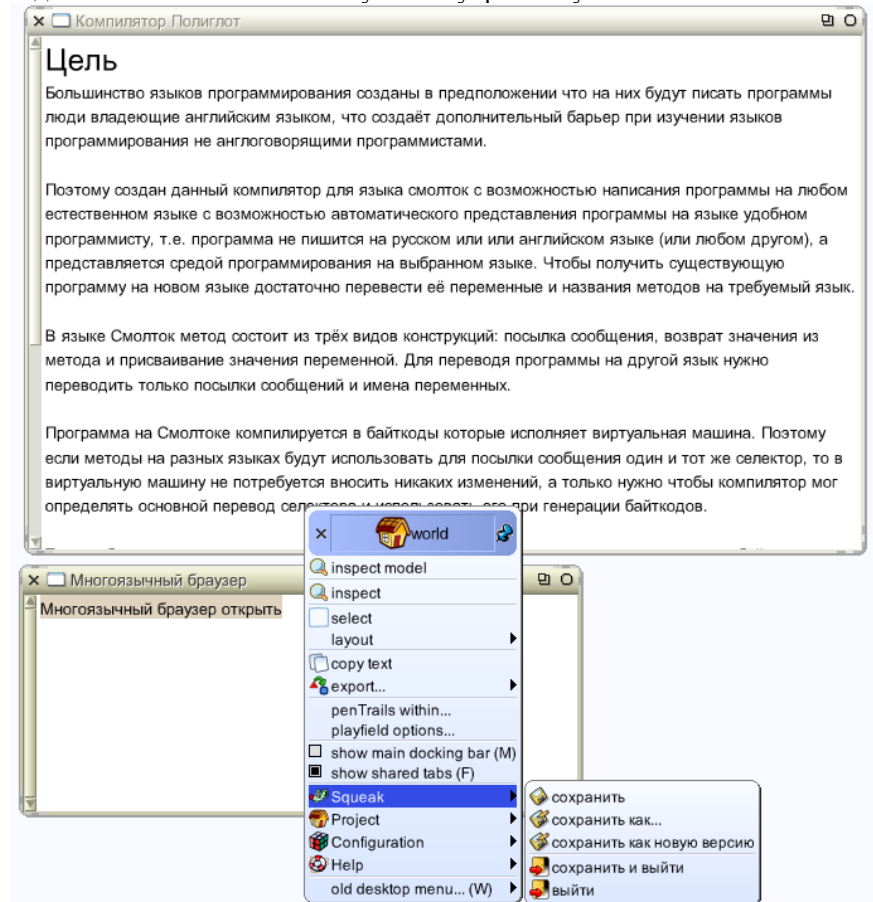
Компилятор Полиглот

Цель

Большинство языков программирования созданы в предположении что на них будут писать программы люди владеющие английским языком, что создаёт дополнительный барьер при изучении языков программирования не англоговорящими программистами.

Поэтому создан данный компилятор для языка смолток с возможностью написания программы на любом естественном языке с возможностью автоматического представления программы на языке удобном программисту, т.е. программа не пишится на русском или или английском языке (или любом другом), а представляется средой программирования на выбранном языке. Чтобы получить существующую программу на новом языке достаточно перевести её переменные и названия методов на требуемый язык.

В языке Смолток метод состоит из трёх видов конструкций: посылка сообщения, возврат значения из метода и присваивание значения переменной. Для переводя программы на другой язык нужно переводить только посылки сообщений и имена переменных.

Программа на Смолтоке компилируется в байткоды которые исполняет виртуальная машина. Поэтому если методы на разных языках будут использовать для посылки сообщения один и тот же селектор, то в виртуальную машину не потребуется вносить никаких изменений, а только нужно чтобы компилятор мог определять основной перевод сел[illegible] при генерации байткодов.

Многоязычный браузер

Многоязычный браузер открыть

world
inspect model
inspect
select
layout
copy text
export...
penTrails within...
playfield options...
show main docking bar (M)
show shared tabs (F)
Squeak
Project
Configuration
Help
old desktop menu... (W)

сохранить
сохранить как...
сохранить как новую версию
сохранить и выйти
выйти